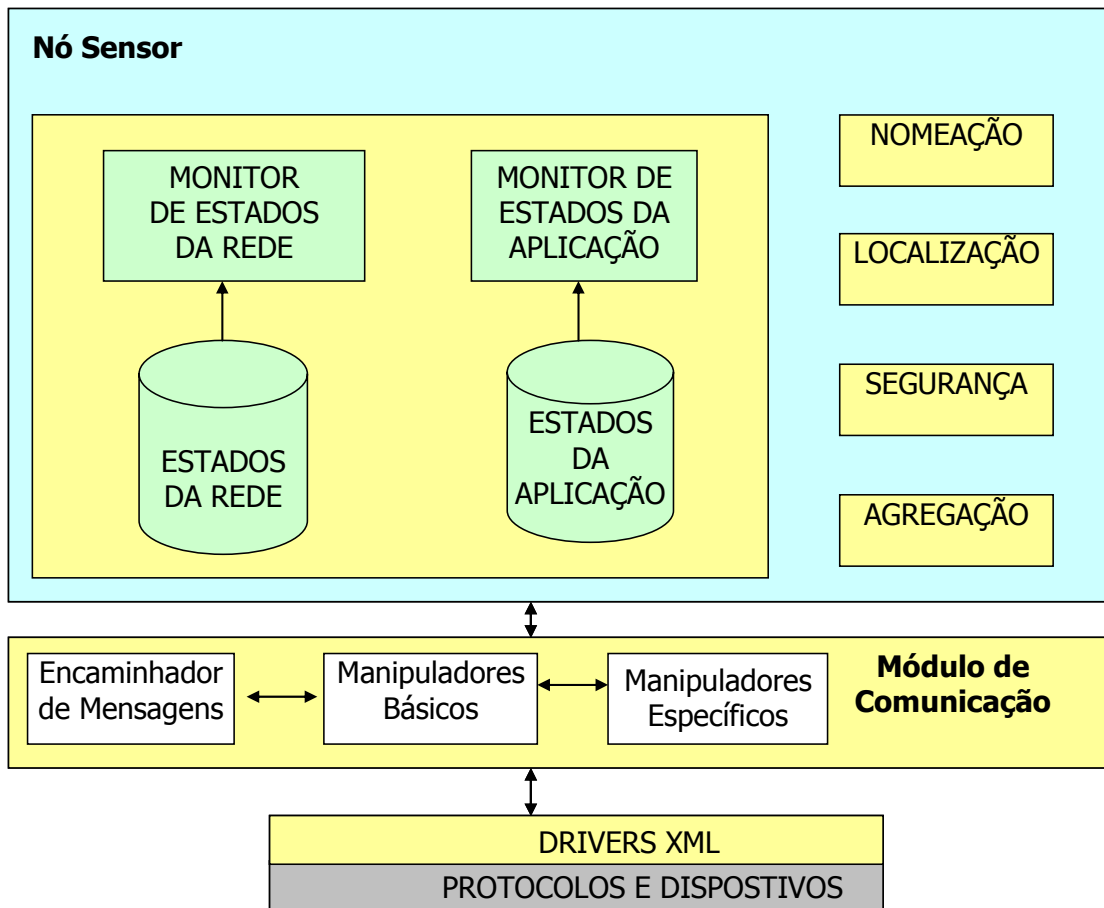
Nó Sensor

MONITOR DE ESTADOS DA REDE

MONITOR DE ESTADOS DA APLICAÇÃO

ESTADOS DA REDE

ESTADOS DA APLICAÇÃO

NOMEAÇÃO

LOCALIZAÇÃO

SEGURANÇA

AGREGAÇÃO

Encaminhador de Mensagens

Manipuladores Básicos

Manipuladores Específicos

Módulo de Comunicação

DRIVERS XML

PROTOCOLOS E DISPOSTIVOS